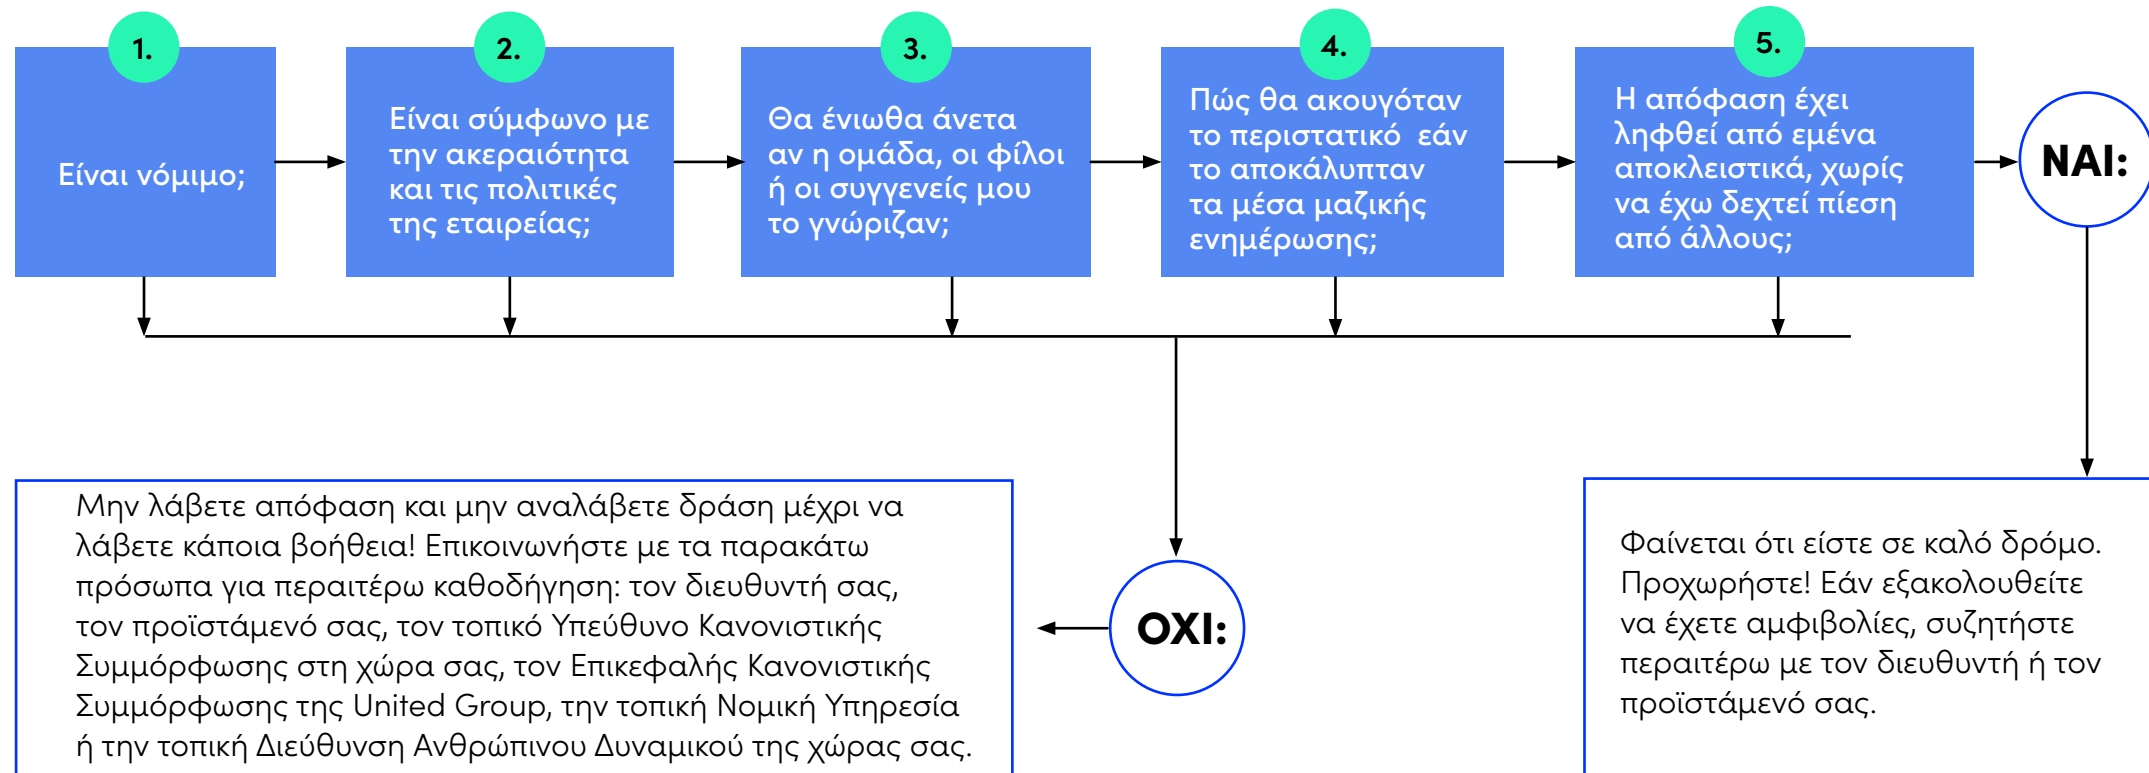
1.

Είναι νόμιμο;

2.

Είναι σύμφωνο με την ακεραιότητα και τις πολιτικές της εταιρείας;

3.

Θα ένιωθα άνετα αν η ομάδα, οι φίλοι ή οι συγγενείς μου το γνώριζαν;

4.

Πώς θα ακουγόταν το περιστατικό εάν το αποκάλυπταν τα μέσα μαζικής ενημέρωσης;

5.

Η απόφαση έχει ληφθεί από εμένα αποκλειστικά, χωρίς να έχω δεχτεί πίεση από άλλους;

ΝΑΙ:

Μην λάβετε απόφαση και μην αναλάβετε δράση μέχρι να λάβετε κάποια βοήθεια! Επικοινωνήστε με τα παρακάτω πρόσωπα για περαιτέρω καθοδήγηση: τον διευθυντή σας, τον προϊστάμενό σας, τον τοπικό Υπεύθυνο Κανονιστικής Συμμόρφωσης στη χώρα σας, τον Επικεφαλής Κανονιστικής Συμμόρφωσης της United Group, την τοπική Νομική Υπηρεσία ή την τοπική Διεύθυνση Ανθρώπινου Δυναμικού της χώρας σας.

ΟΧΙ:

Φαίνεται ότι είστε σε καλό δρόμο. Προχωρήστε! Εάν εξακολουθείτε να έχετε αμφιβολίες, συζητήστε περαιτέρω με τον διευθυντή ή τον προϊστάμενό σας.